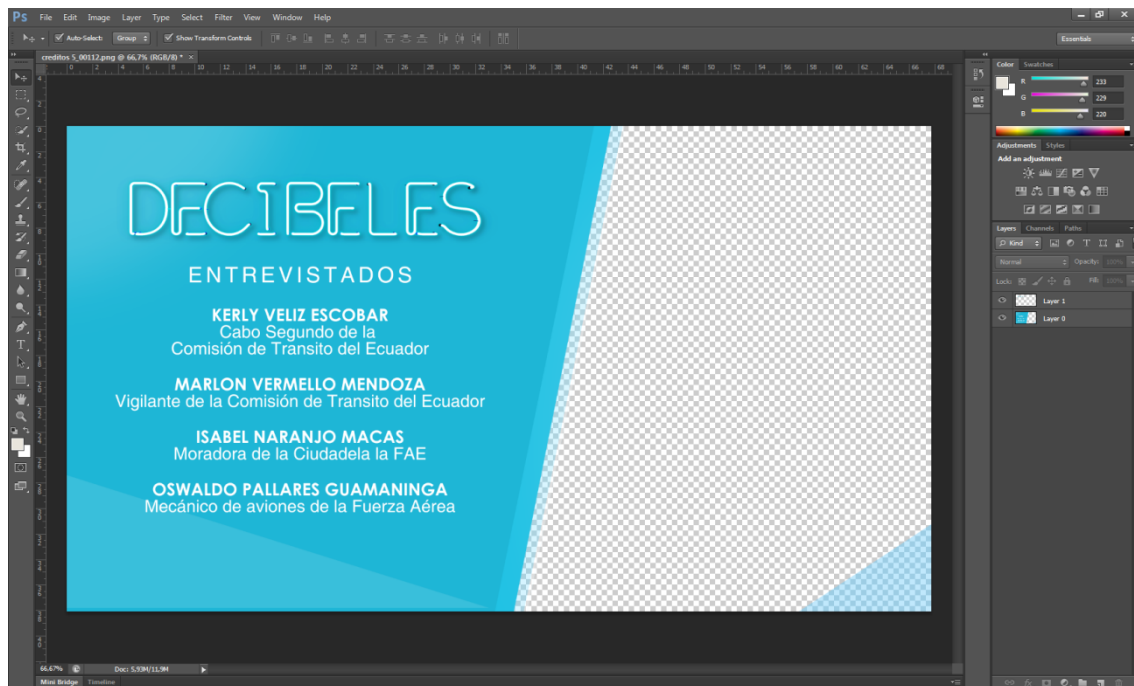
Ps File Edit Image Layer Type Select Filter View Window Help

Auto-Select: Group Show Transform Controls

Essentials

creditos 5_00112.png @ 66,7% (RGB/8) * ×

DECIBELES

ENTREVISTADOS

KERLY VELIZ ESCOBAR
Cabo Segundo de la Comisión de Transito del Ecuador

MARLON VERMELLO MENDOZA
Vigilante de la Comisión de Transito del Ecuador

ISABEL NARANJO MACAS
Moradora de la Ciudadela la FAE

OSWALDO PALLARES GUAMANINGA
Mecánico de aviones de la Fuerza Aérea

Color Swatches
R 233
G 229
B 220

Adjustments Styles
Add an adjustment

Layers Channels Paths
Kind
Normal Opacity: 100%
Lock: Fill: 100%
Layer 1
Layer 0

66.67% Doc: 5,93M/11,9M

Mini Bridge Timeline